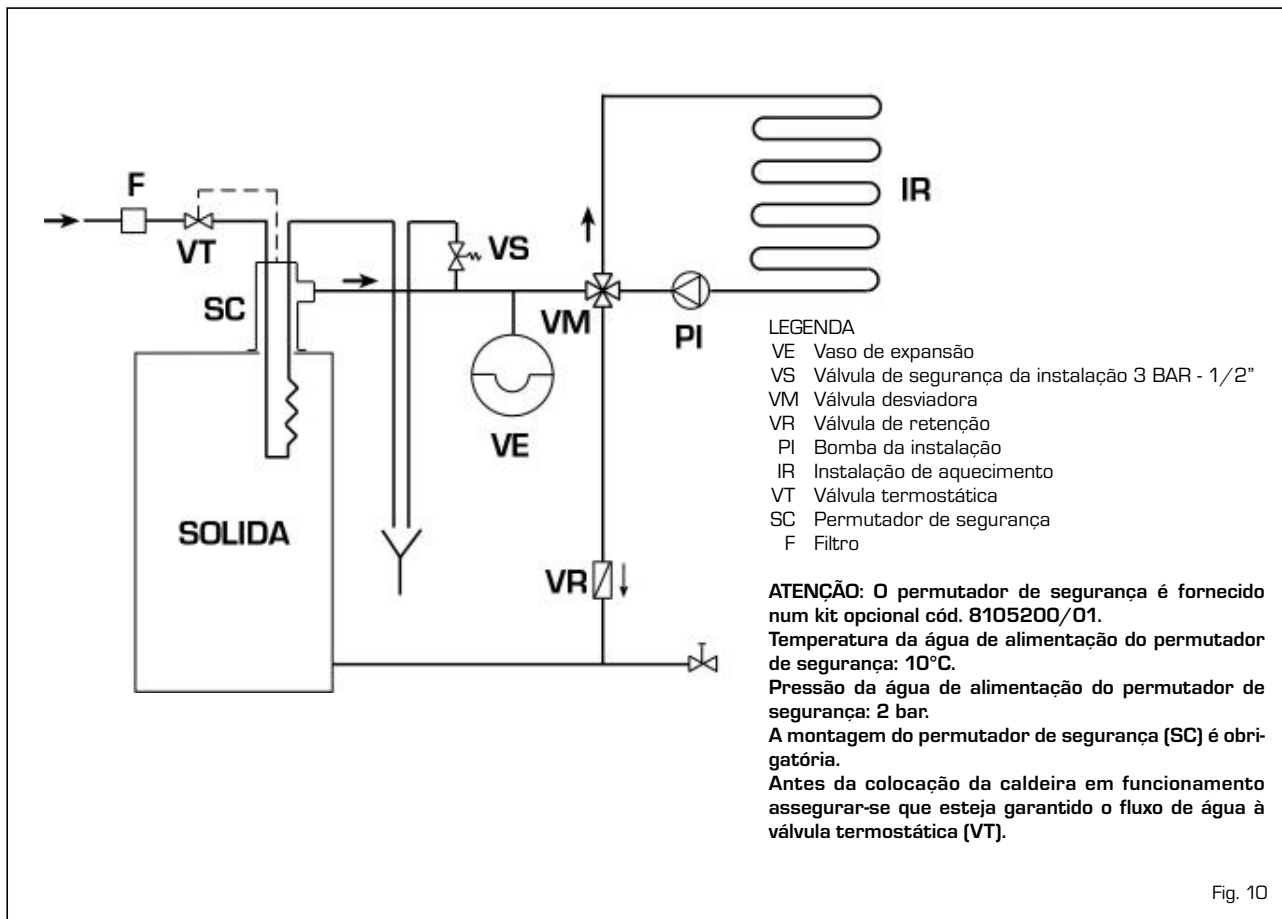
F
VT
SC
SOLIDA
VS
VM
VE
VR
PI
IR

LEGENDA
VE Vaso de expansão
VS Válvula de segurança da instalação 3 BAR - 1/2"
VM Válvula desviadora
VR Válvula de retenção
PI Bomba da instalação
IR Instalação de aquecimento
VT Válvula termostática
SC Permutador de segurança
F Filtro

ATENÇÃO: O permutador de segurança é fornecido num kit opcional cód. 8105200/01.
Temperatura da água de alimentação do permutador de segurança: 10°C.
Pressão da água de alimentação do permutador de segurança: 2 bar.
A montagem do permutador de segurança (SC) é obrigatória.
Antes da colocação da caldeira em funcionamento assegurar-se que esteja garantido o fluxo de água à válvula termostática (VT).

Fig. 10